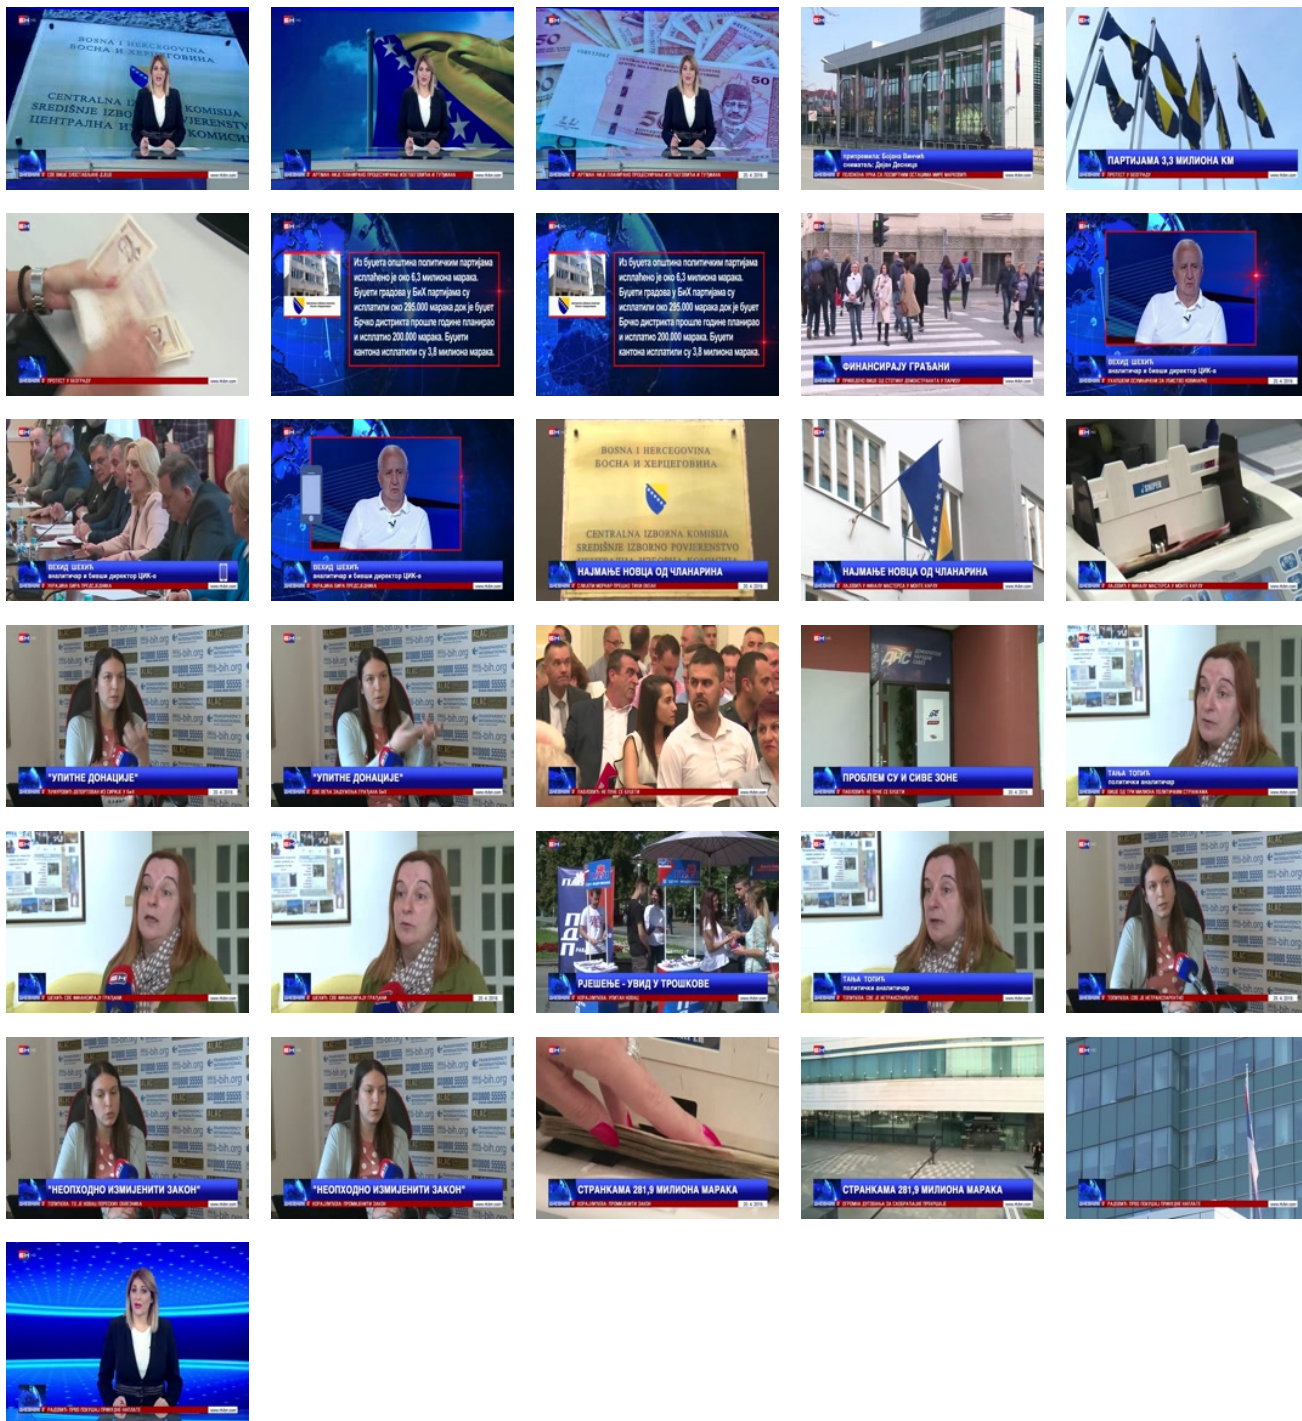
BOSNA I HERCEGOVINA
БОСНА И ХЕРЦЕГОВИНА
CENTRALNA IZBORNA KOMISIJA
SREDIŠNJE IZBORNO POVJERENSTVO
ЦЕНТРАЛНА ИЗБОРНА КОМИСИЈА

припремила: Бојана Винчић
сниматељ: Дејан Десница

ПАРТИЈАМА 3,3 МИЛИОНА КМ

Из буџета општина политичким партијама исплаћено је око 6,3 милиона марака. Буџети градова у БиХ партијама су исплатили око 295.000 марака док је буџет Брчко дистрикта прошле године планирао и исплатио 200.000 марака. Буџети кантона исплатили су 3,8 милиона марака.

Из буџета општина политичким партијама исплаћено је око 6,3 милиона марака. Буџети градова у БиХ партијама су исплатили око 295.000 марака док је буџет Брчко дистрикта прошле године планирао и исплатио 200.000 марака. Буџети кантона исплатили су 3,8 милиона марака.

ФИНАНСИРАЈУ ГРАЂАНИ

ВЕХИД ШЕХИЋ
аналитичар и бивши директор ЦИК-а

ВЕХИД ШЕХИЋ
аналитичар и бивши директор ЦИК-а

ВЕХИД ШЕХИЋ
аналитичар и бивши директор ЦИК-а

BOSNA I HERCEGOVINA
БОСНА И ХЕРЦЕГОВИНА
CENTRALNA IZBORNA KOMISIJA
SREDIŠNJE IZBORNO POVJERENSTVO

НАЈМАЊЕ НОВЦА ОД ЧЛАНАРИНА

НАЈМАЊЕ НОВЦА ОД ЧЛАНАРИНА

"УПИТНЕ ДОНАЦИЈЕ"

"УПИТНЕ ДОНАЦИЈЕ"

ПРОБЛЕМ СУ И СИВЕ ЗОНЕ

ТАЊА ТОПИЋ
политички аналитичар

РЈЕШЕЊЕ - УВИД У ТРОШКОВЕ

ТАЊА ТОПИЋ
политички аналитичар

"НЕОПХОДНО ИЗМИЈЕНИТИ ЗАКОН"

"НЕОПХОДНО ИЗМИЈЕНИТИ ЗАКОН"

СТРАНКАМА 281,9 МИЛИОНА МАРАКА

СТРАНКАМА 281,9 МИЛИОНА МАРАКА